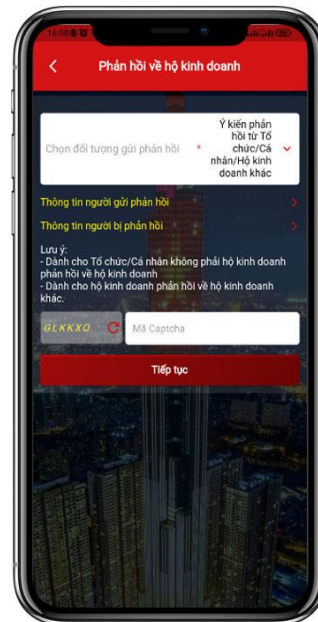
16:58

Phản hồi về hộ kinh doanh

Chọn đối tượng gửi phản hồi *

Ý kiến phản hồi từ Tổ chức/Cá nhân/Hộ kinh doanh khác

Thông tin người gửi phản hồi

Thông tin người bị phản hồi

Lưu ý:
- Dành cho Tổ chức/Cá nhân không phải hộ kinh doanh phản hồi về hộ kinh doanh
- Dành cho hộ kinh doanh phản hồi về hộ kinh doanh khác.

GLKKXO

Mã Captcha

Tiếp tục